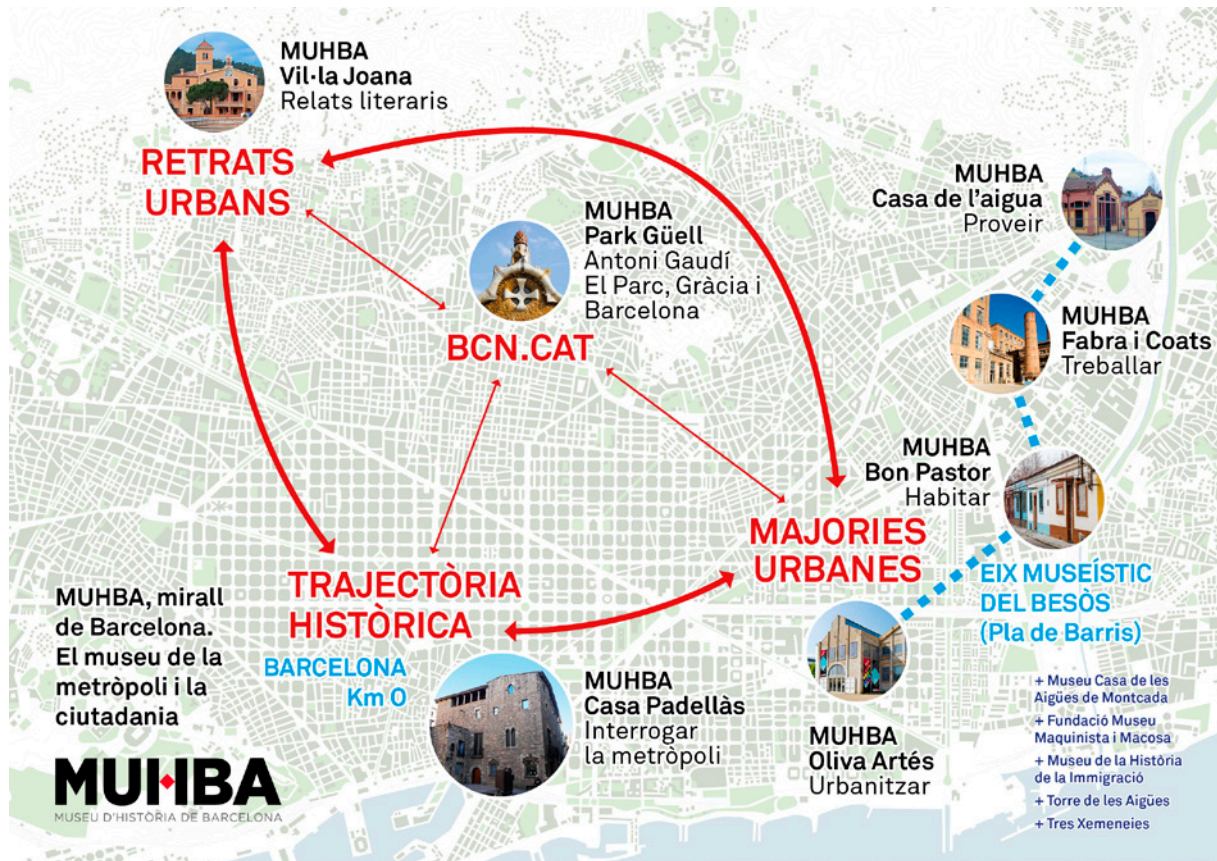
MUHBA
Vil·la Joana
Relats literaris

RETRATS URBANS

MUHBA
Park Güell
Antoni Gaudí
El Parc, Gràcia i Barcelona

BCN.CAT

MUHBA
Casa de l'aigua
Proveir

MUHBA
Fabra i Coats
Treballar

MUHBA
Bon Pastor
Habitar

MAJORIES URBANES

EIX MUSEÍSTIC DEL BESÒS (Pla de Barris)

TRAJECTÒRIA HISTÒRICA

BARCELONA Km 0

MUHBA, mirall de Barcelona. El museu de la metròpoli i la ciutadania

MUHBA
Casa Padellàs
Interrogar la metròpoli

MUHBA
Oliva Artés
Urbanitzar

+ Museu Casa de les Aigües de Montcada
+ Fundació Museu Maquinista i Macosa
+ Museu de la Història de la Immigració
+ Torre de les Aigües
+ Tres Xemeneies

MUHBA
MUSEU D'HISTÒRIA DE BARCELONA